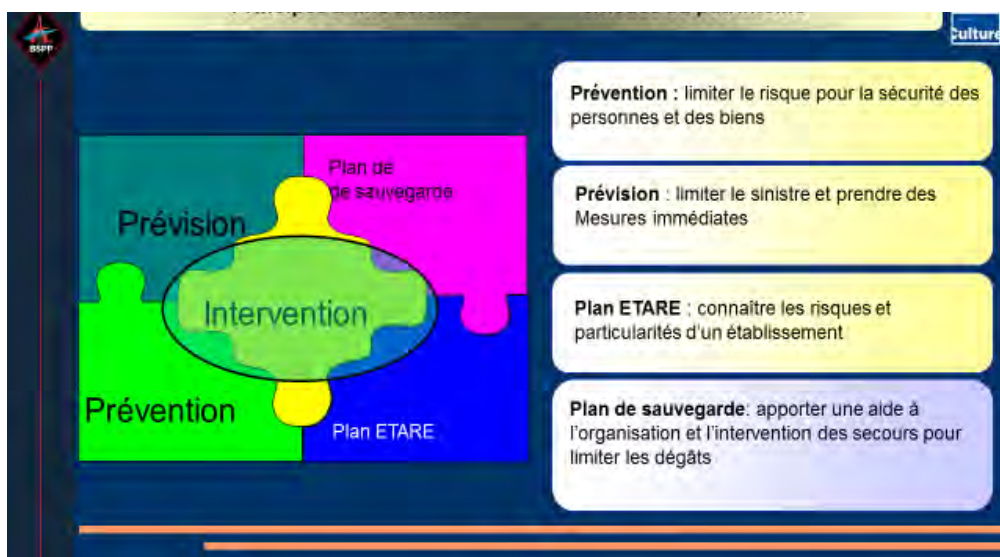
BSPP

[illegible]

Culture

Prévision

Plan de de sauvegarde

Intervention

Prévention

Plan ETARE

**Prévention :** limiter le risque pour la sécurité des personnes et des biens

**Prévision** : limiter le sinistre et prendre des Mesures immédiates

**Plan ETARE** : connaître les risques et particularités d'un établissement

**Plan de sauvegarde**: apporter une aide à l'organisation et l'intervention des secours pour limiter les dégâts